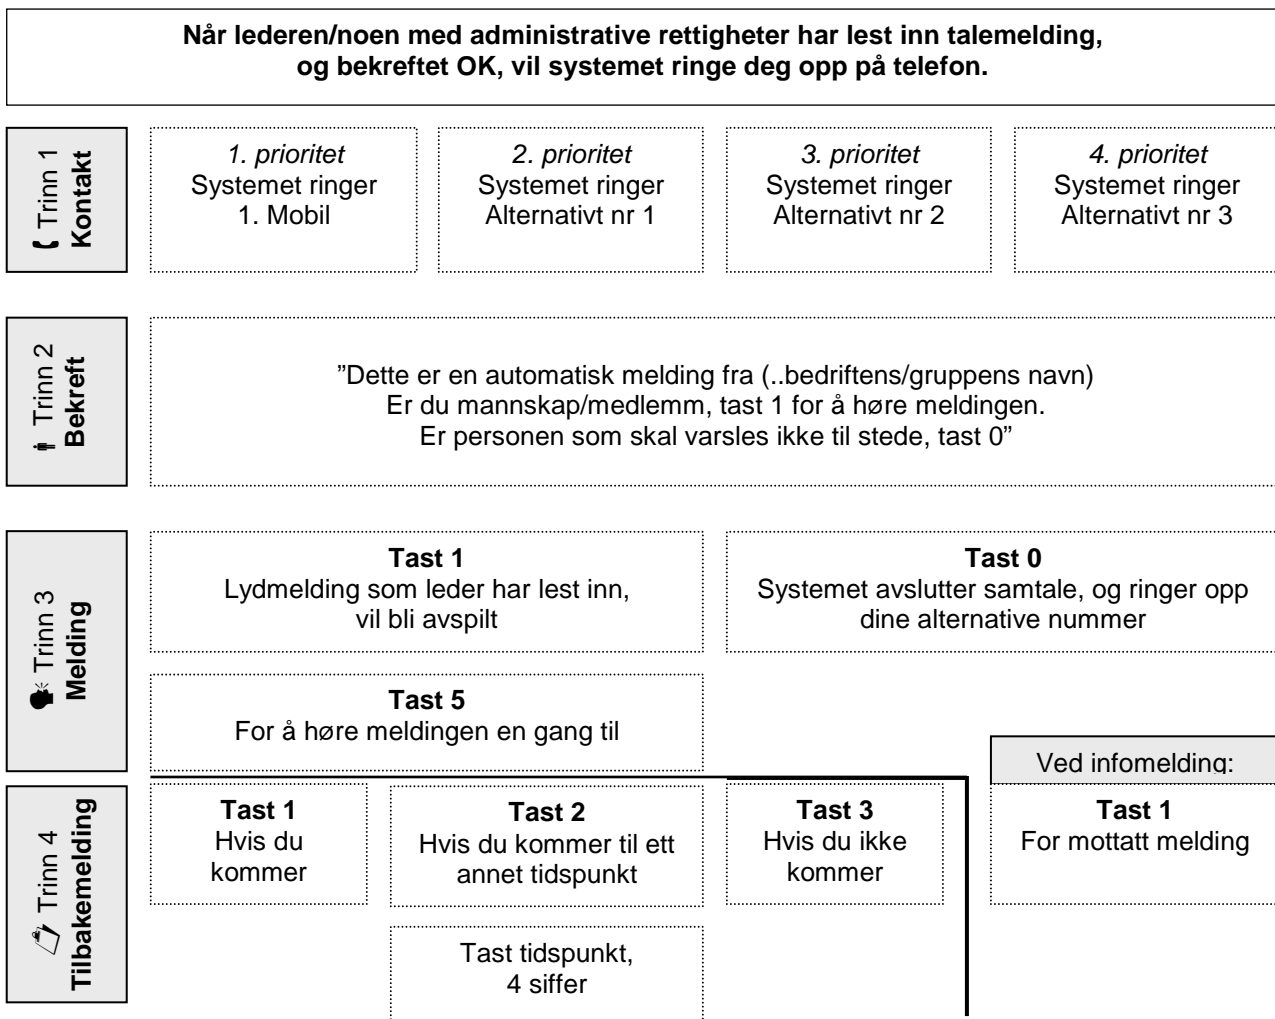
**Når lederen/noen med administrative rettigheter har lest inn talemelding, og bekreftet OK, vil systemet ringe deg opp på telefon.**

Trinn 1
**Kontakt**

*1. prioritet*
Systemet ringer
1. Mobil

*2. prioritet*
Systemet ringer
Alternativt nr 1

*3. prioritet*
Systemet ringer
Alternativt nr 2

*4. prioritet*
Systemet ringer
Alternativt nr 3

Trinn 2
**Bekreft**

"Dette er en automatisk melding fra (..bedriftens/gruppens navn)
Er du mannskap/medlemm, tast 1 for å høre meldingen.
Er personen som skal varsles ikke til stede, tast 0"

Trinn 3
**Melding**

**Tast 1**
Lydmelding som leder har lest inn, vil bli avspilt

**Tast 0**
Systemet avslutter samtale, og ringer opp dine alternative nummer

**Tast 5**
For å høre meldingen en gang til

Trinn 4
**Tilbakemelding**

**Tast 1**
Hvis du kommer

**Tast 2**
Hvis du kommer til ett annet tidspunkt

**Tast 3**
Hvis du ikke kommer

Tast tidspunkt,
4 siffer

Ved infomelding:

**Tast 1**
For mottatt melding